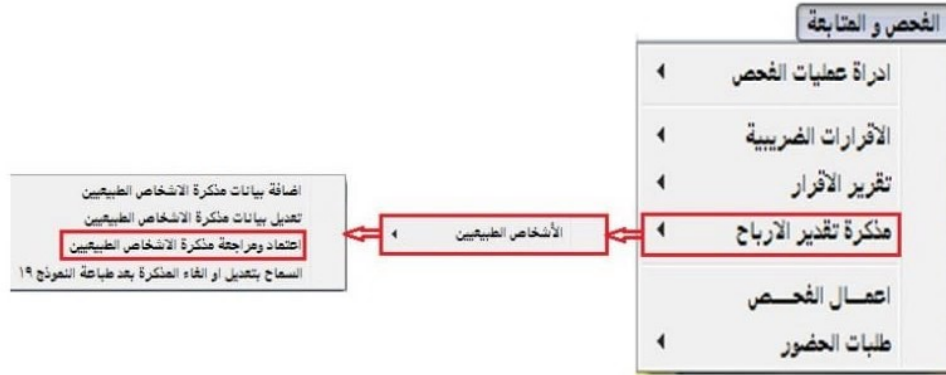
الفحص و المتابعة

ادراة عمليات الفحص

الاقرارات الضريبية

تقرير الاقرار

مذكرة تقدير الارباح

اعمـــال الفحـــص

طلبات الحضور

الأشخاص الطبيعيين

اضافة بيانات مذكرة الاشخاص الطبيعيين
تعديل بيانات مذكرة الاشخاص الطبيعيين
اعتماد ومراجعة مذكرة الاشخاص الطبيعيين
السماح بتعديل او الغاء المذكرة بعد طباعة النموذج ١٩